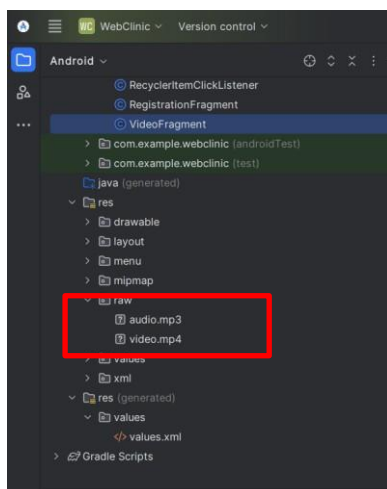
WC WebClinic ∨ Version control ∨

Android ∨

RecyclerItemClickListener
RegistrationFragment
VideoFragment
com.example.webclinic (androidTest)
com.example.webclinic (test)
java (generated)
res
drawable
layout
menu
mipmap
raw
audio.mp3
video.mp4
values
xml
res (generated)
values
values.xml
Gradle Scripts